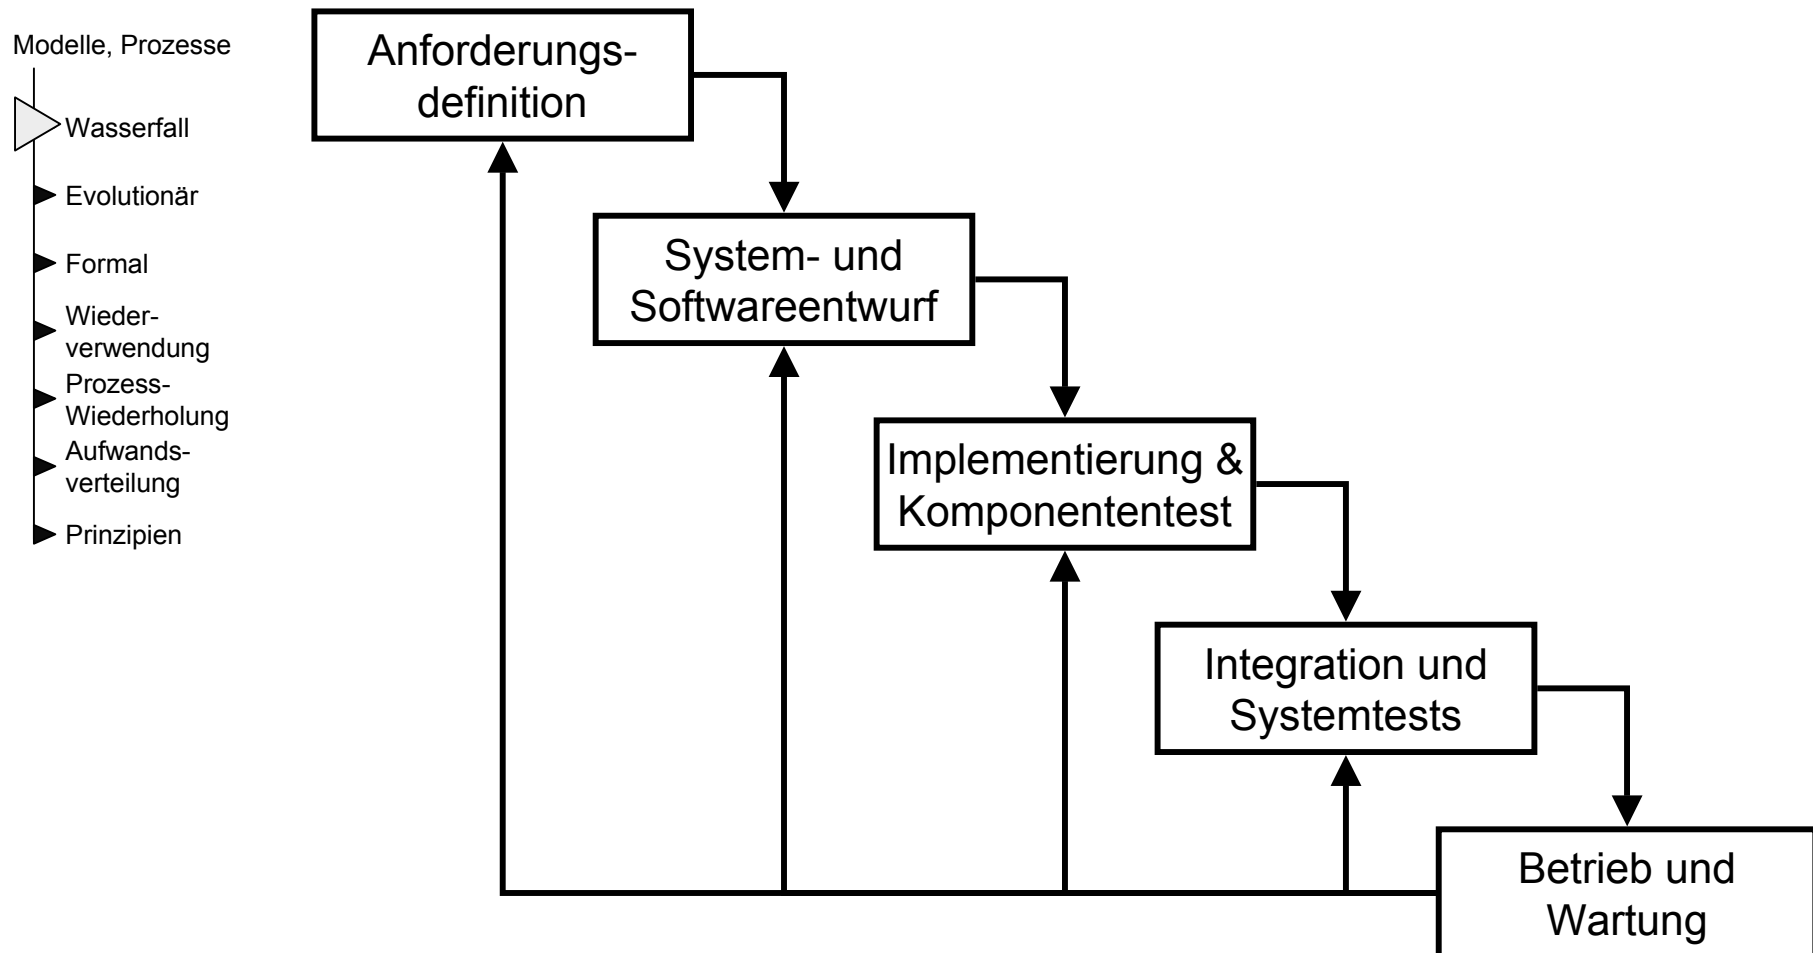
Modelle, Prozesse

Wasserfall

Evolutionär

Formal

Wiederverwendung

Prozess-Wiederholung

Aufwandsverteilung

Prinzipien

Anforderungsdefinition

System- und Softwareentwurf

Implementierung & Komponententest

Integration und Systemtests

Betrieb und Wartung